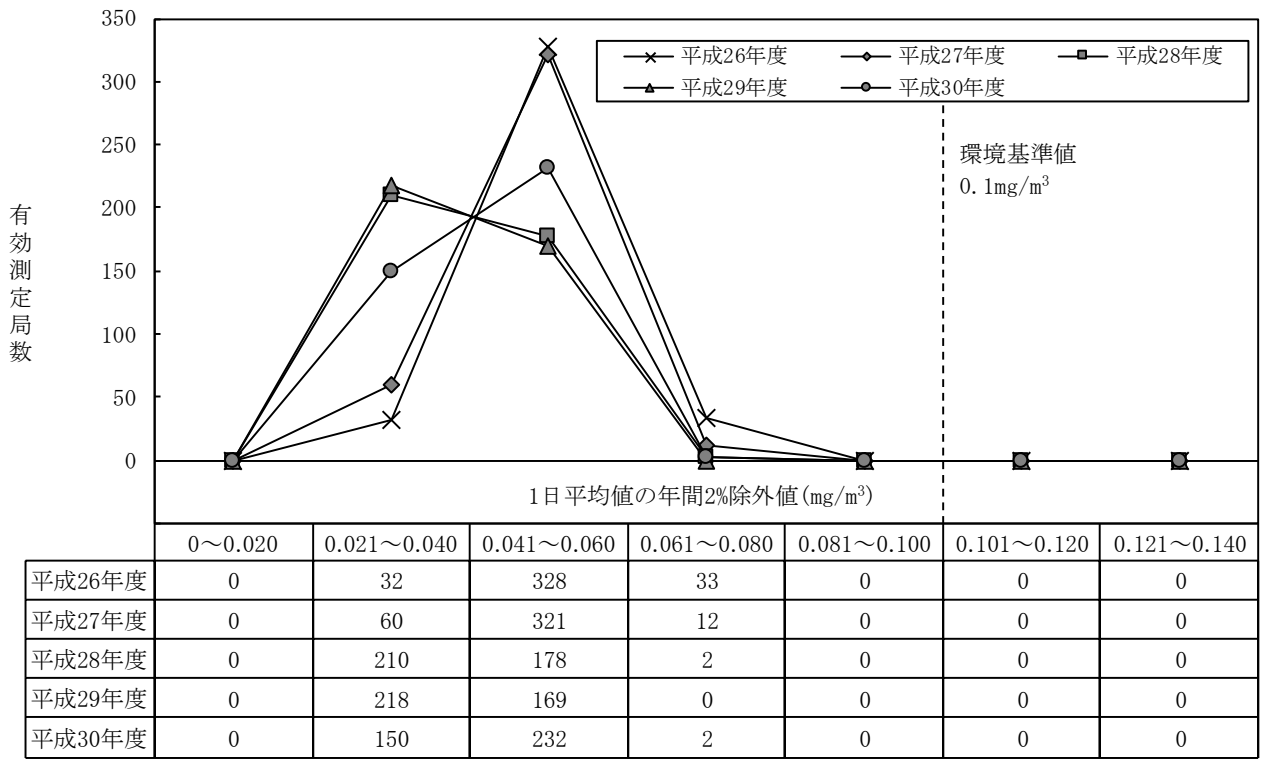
350
300
250
200
150
100
50
0

有効測定局数

平成26年度
平成27年度
平成28年度
平成29年度
平成30年度

環境基準値
0.1mg/m$^3$

1日平均値の年間2%除外値(mg/m$^3$)

| | 0～0.020 | 0.021～0.040 | 0.041～0.060 | 0.061～0.080 | 0.081～0.100 | 0.101～0.120 | 0.121～0.140 |
|---|---|---|---|---|---|---|---|
| 平成26年度 | 0 | 32 | 328 | 33 | 0 | 0 | 0 |
| 平成27年度 | 0 | 60 | 321 | 12 | 0 | 0 | 0 |
| 平成28年度 | 0 | 210 | 178 | 2 | 0 | 0 | 0 |
| 平成29年度 | 0 | 218 | 169 | 0 | 0 | 0 | 0 |
| 平成30年度 | 0 | 150 | 232 | 2 | 0 | 0 | 0 |